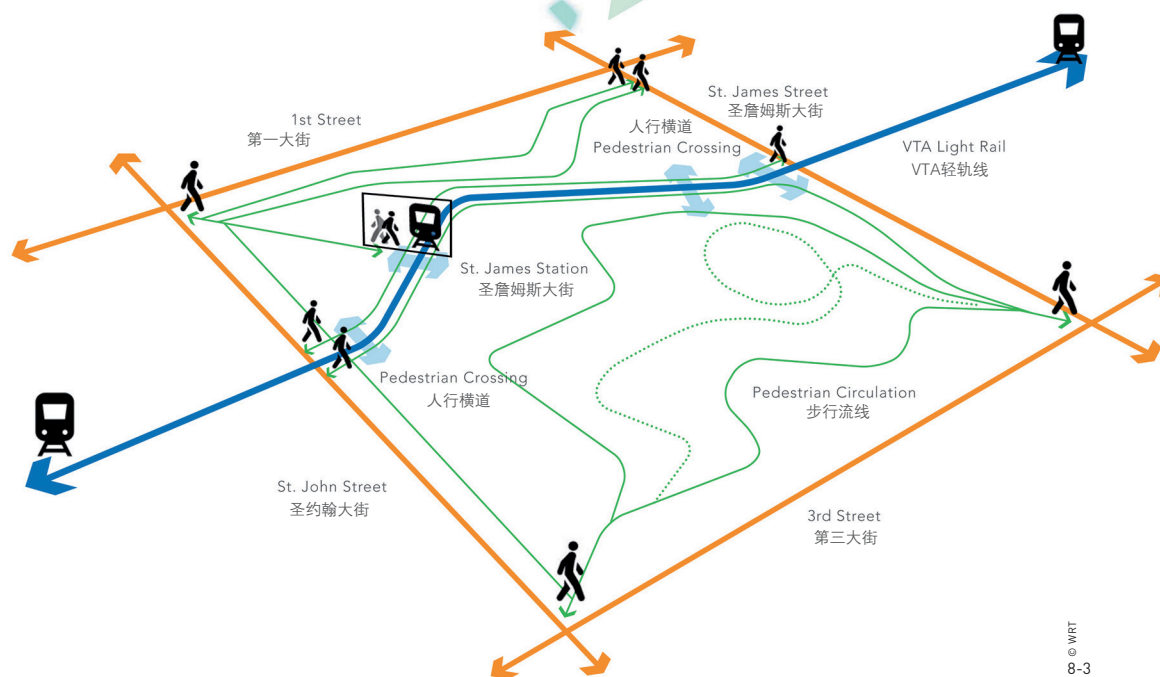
St. James Street
圣詹姆斯大街

1st Street
第一大街

人行横道
Pedestrian Crossing

VTA Light Rail
VTA轻轨线

St. James Station
圣詹姆斯大街

Pedestrian Crossing
人行横道

Pedestrian Circulation
步行流线

St. John Street
圣约翰大街

3rd Street
第三大街

© WRT
8-3